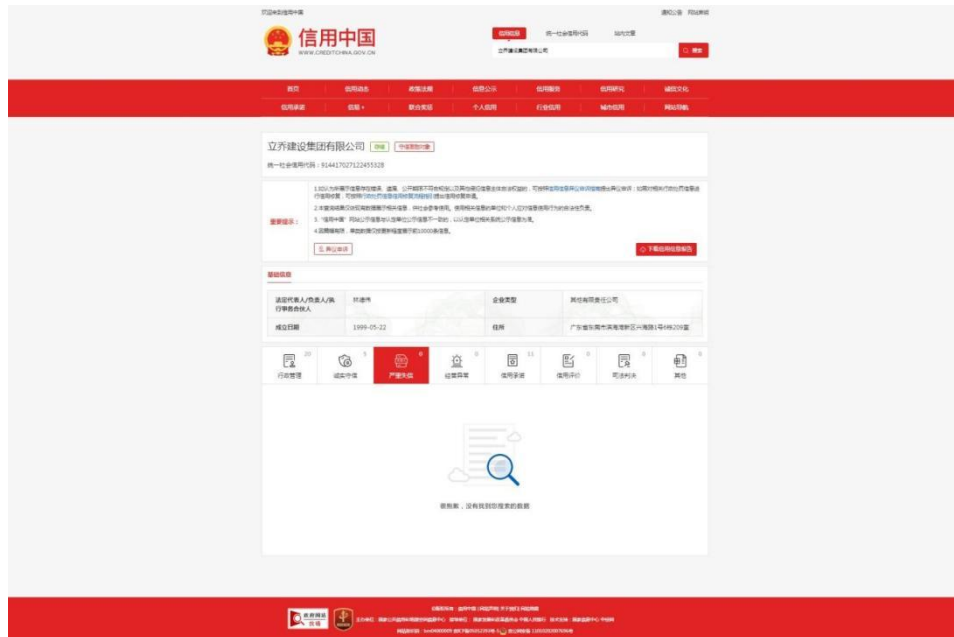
欢迎来到信用中国

信用中国
WWW.CREDITCHINA.GOV.CN

信用信息　统一社会信用代码　站内文章

立乔建设集团有限公司

搜索

首页　信用动态　政策法规　信息公示　信用服务　信用研究　诚信文化

信用承诺　信易+　联合奖惩　个人信用　行业信用　城市信用　网站导航

立乔建设集团有限公司　存续　守信激励对象

统一社会信用代码：91441702712245532B

重要提示：

1.如认为所展示信息存在错误、遗漏，公开期限不符合规定以及其他侵犯信息主体合法权益的，可按照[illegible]有关规定提出异议申诉；如需对相关行政处罚信息进行信用修复，可按照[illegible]提出修复申请。

2.本查询结果仅供您查阅相关信息，供社会参考使用。使用相关信息的单位和个人应对信息使用行为的合法性负责。

3."信用中国"网站公示信息与认定单位公示信息不一致的，以认定单位相关系统公示信息为准。

4.因网络原因，单页面展示信息数据最多展示前10000条信息。

异议申诉

下载信用信息报告

基础信息

| 法定代表人/负责人/执行事务合伙人 | 郑德伟 | 企业类型 | 其他有限责任公司 |
|---|---|---|---|
| 成立日期 | 1999-05-22 | 住所 | 广东省阳江市海陵湾新区兴海路1号6楼209室 |

行政管理 20　诚实守信 3　严重失信 0　经营异常 0　信用承诺 11　信用评价 0　司法判决 0　其他 0

很抱歉，没有找到您搜索的数据

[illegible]